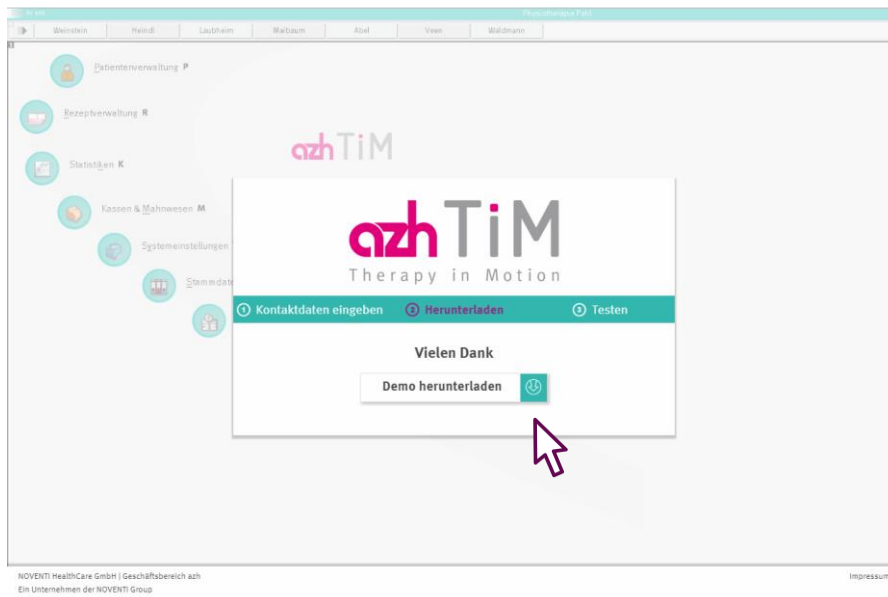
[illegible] Physiotherapie Fuhl

Weinstein | Heindl | Laubheim | Maibaum | Abel | Veen | Waldmann

Patientenverwaltung P

Rezeptverwaltung R

Statistiken K

Kassen & Mahnwesen M

Systemeinstellungen

Stammdat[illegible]

azh TiM

azh TiM
Therapy in Motion

① Kontaktdaten eingeben ② Herunterladen ③ Testen

Vielen Dank

Demo herunterladen

NOVENTI HealthCare GmbH | Geschäftsbereich azh
Ein Unternehmen der NOVENTI Group

Impressum